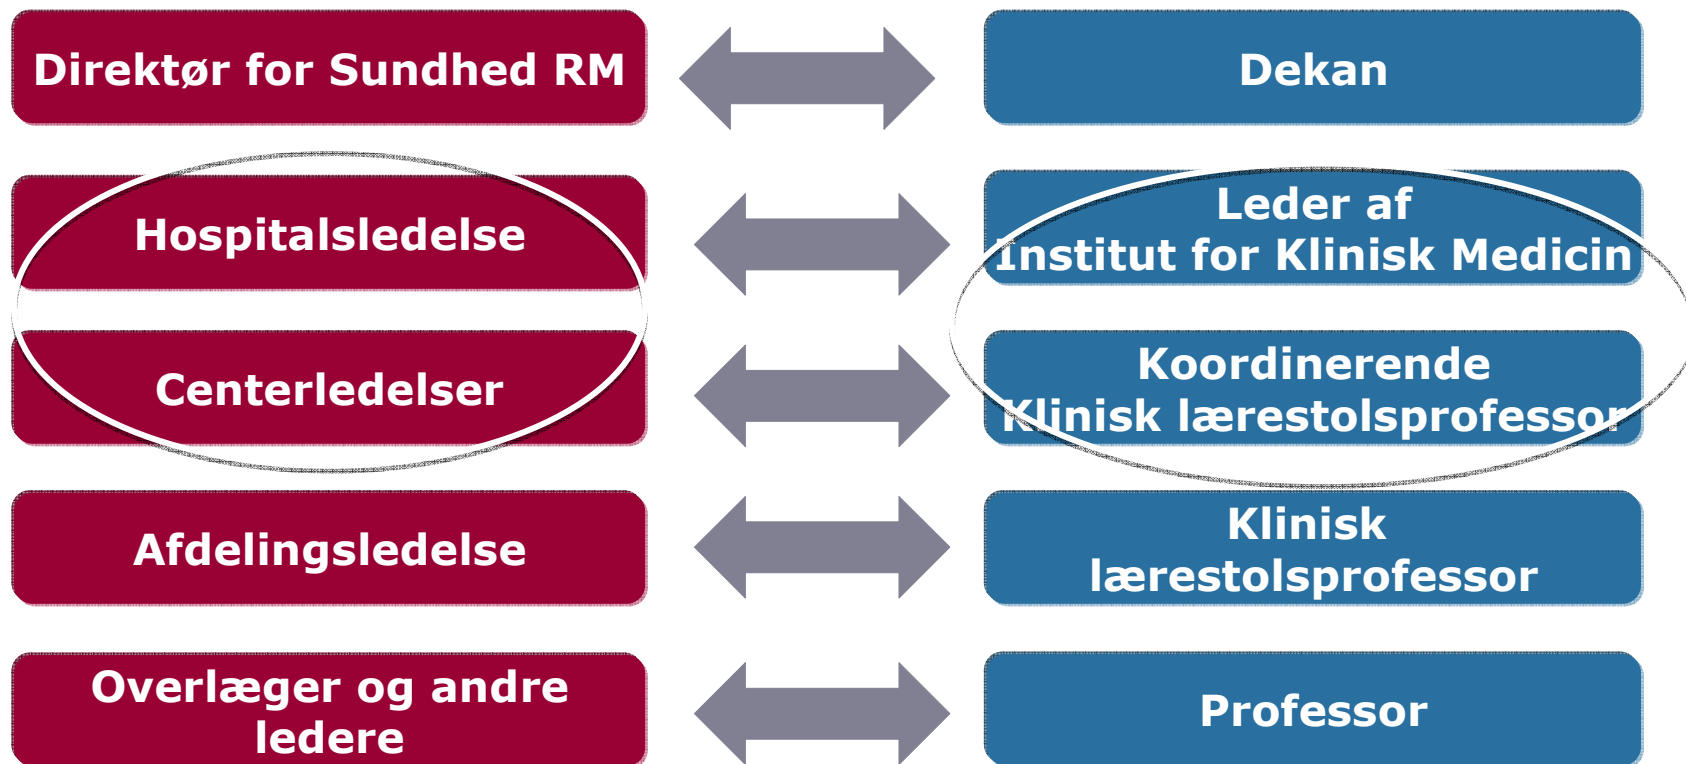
Direktør for Sundhed RM

Dekan

Hospitalsledelse

Leder af Institut for Klinisk Medicin

Centerledelser

Koordinerende Klinisk lærestolsprofessor

Afdelingsledelse

Klinisk lærestolsprofessor

Overlæger og andre ledere

Professor